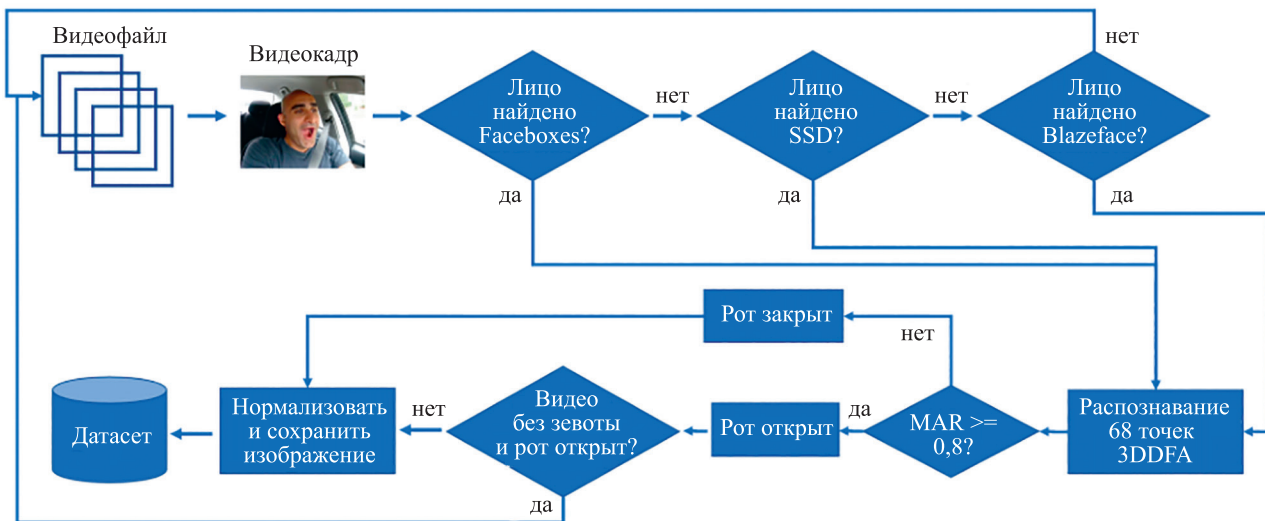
Видеофайл

Видеокадр

Лицо найдено Faceboxes?

нет

Лицо найдено SSD?

нет

Лицо найдено Blazeface?

нет

да

да

да

Рот закрыт

нет

Датасет

Нормализовать и сохранить изображение

нет

Видео без зевоты и рот открыт?

Рот открыт

да

MAR >= 0,8?

Распознавание 68 точек 3DDFA

да